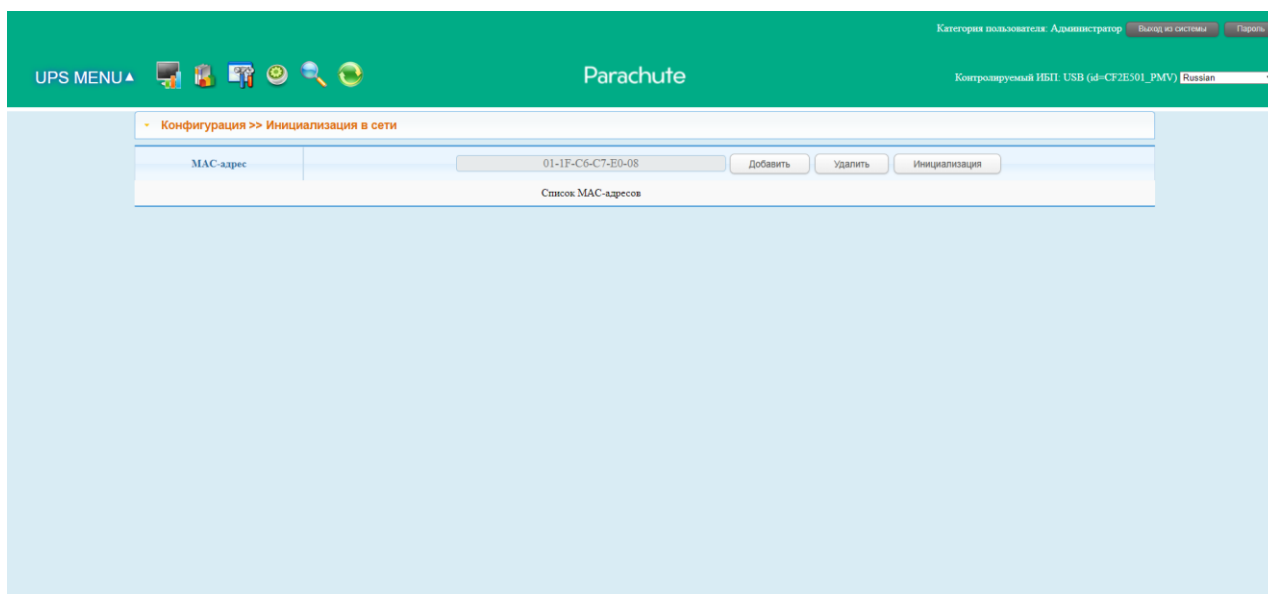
Категория пользователя: Администратор Выход из системы Пароль

UPS MENU▲

Parachute

Контролируемый ИБП: USB (id=CF2E501_PMV) Russian

Конфигурация >> Инициализация в сети

MAC-адрес 01-1F-C6-C7-E0-08 Добавить Удалить Инициализация

Список MAC-адресов